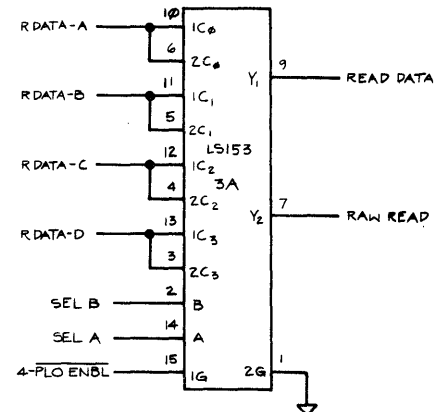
R DATA-A
10
1C$_\phi$
6
2C$_\phi$
R DATA-B
11
1C$_1$
5
2C$_1$
R DATA-C
12
1C$_2$
4
2C$_2$
R DATA-D
13
1C$_3$
3
2C$_3$
SEL B
2
B
SEL A
14
A
4-$\overline{PLO\ ENBL}$
15
1G
LS153
3A
Y$_1$
9
READ DATA
Y$_2$
7
RAW READ
2G
1